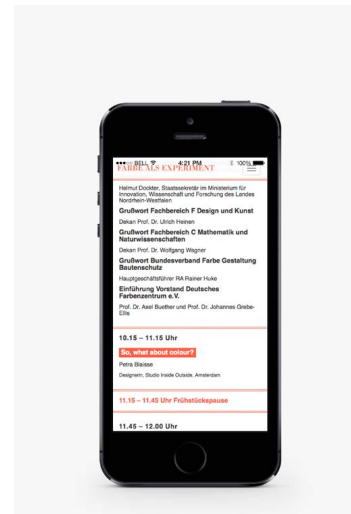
•••○○ BELL 4:21 PM 100%

FARBE ALS EXPERIMENT

Helmut Dockter, Staatssekretär im Ministerium für Innovation, Wissenschaft und Forschung des Landes Nordrhein-Westfalen

Grußwort Fachbereich F Design und Kunst

Dekan Prof. Dr. Ulrich Heinen

Grußwort Fachbereich C Mathematik und Naturwissenschaften

Dekan Prof. Dr. Wolfgang Wagner

Grußwort Bundesverband Farbe Gestaltung Bautenschutz

Hauptgeschäftsführer RA Rainer Huke

Einführung Vorstand Deutsches Farbenzentrum e.V.

Prof. Dr. Axel Buether und Prof. Dr. Johannes Grebe-Ellis

10.15 – 11.15 Uhr

So, what about colour?

Petra Blaisse

Designerin, Studio Inside Outside, Amsterdam

11.15 – 11.45 Uhr Frühstückspause

11.45 – 12.00 Uhr